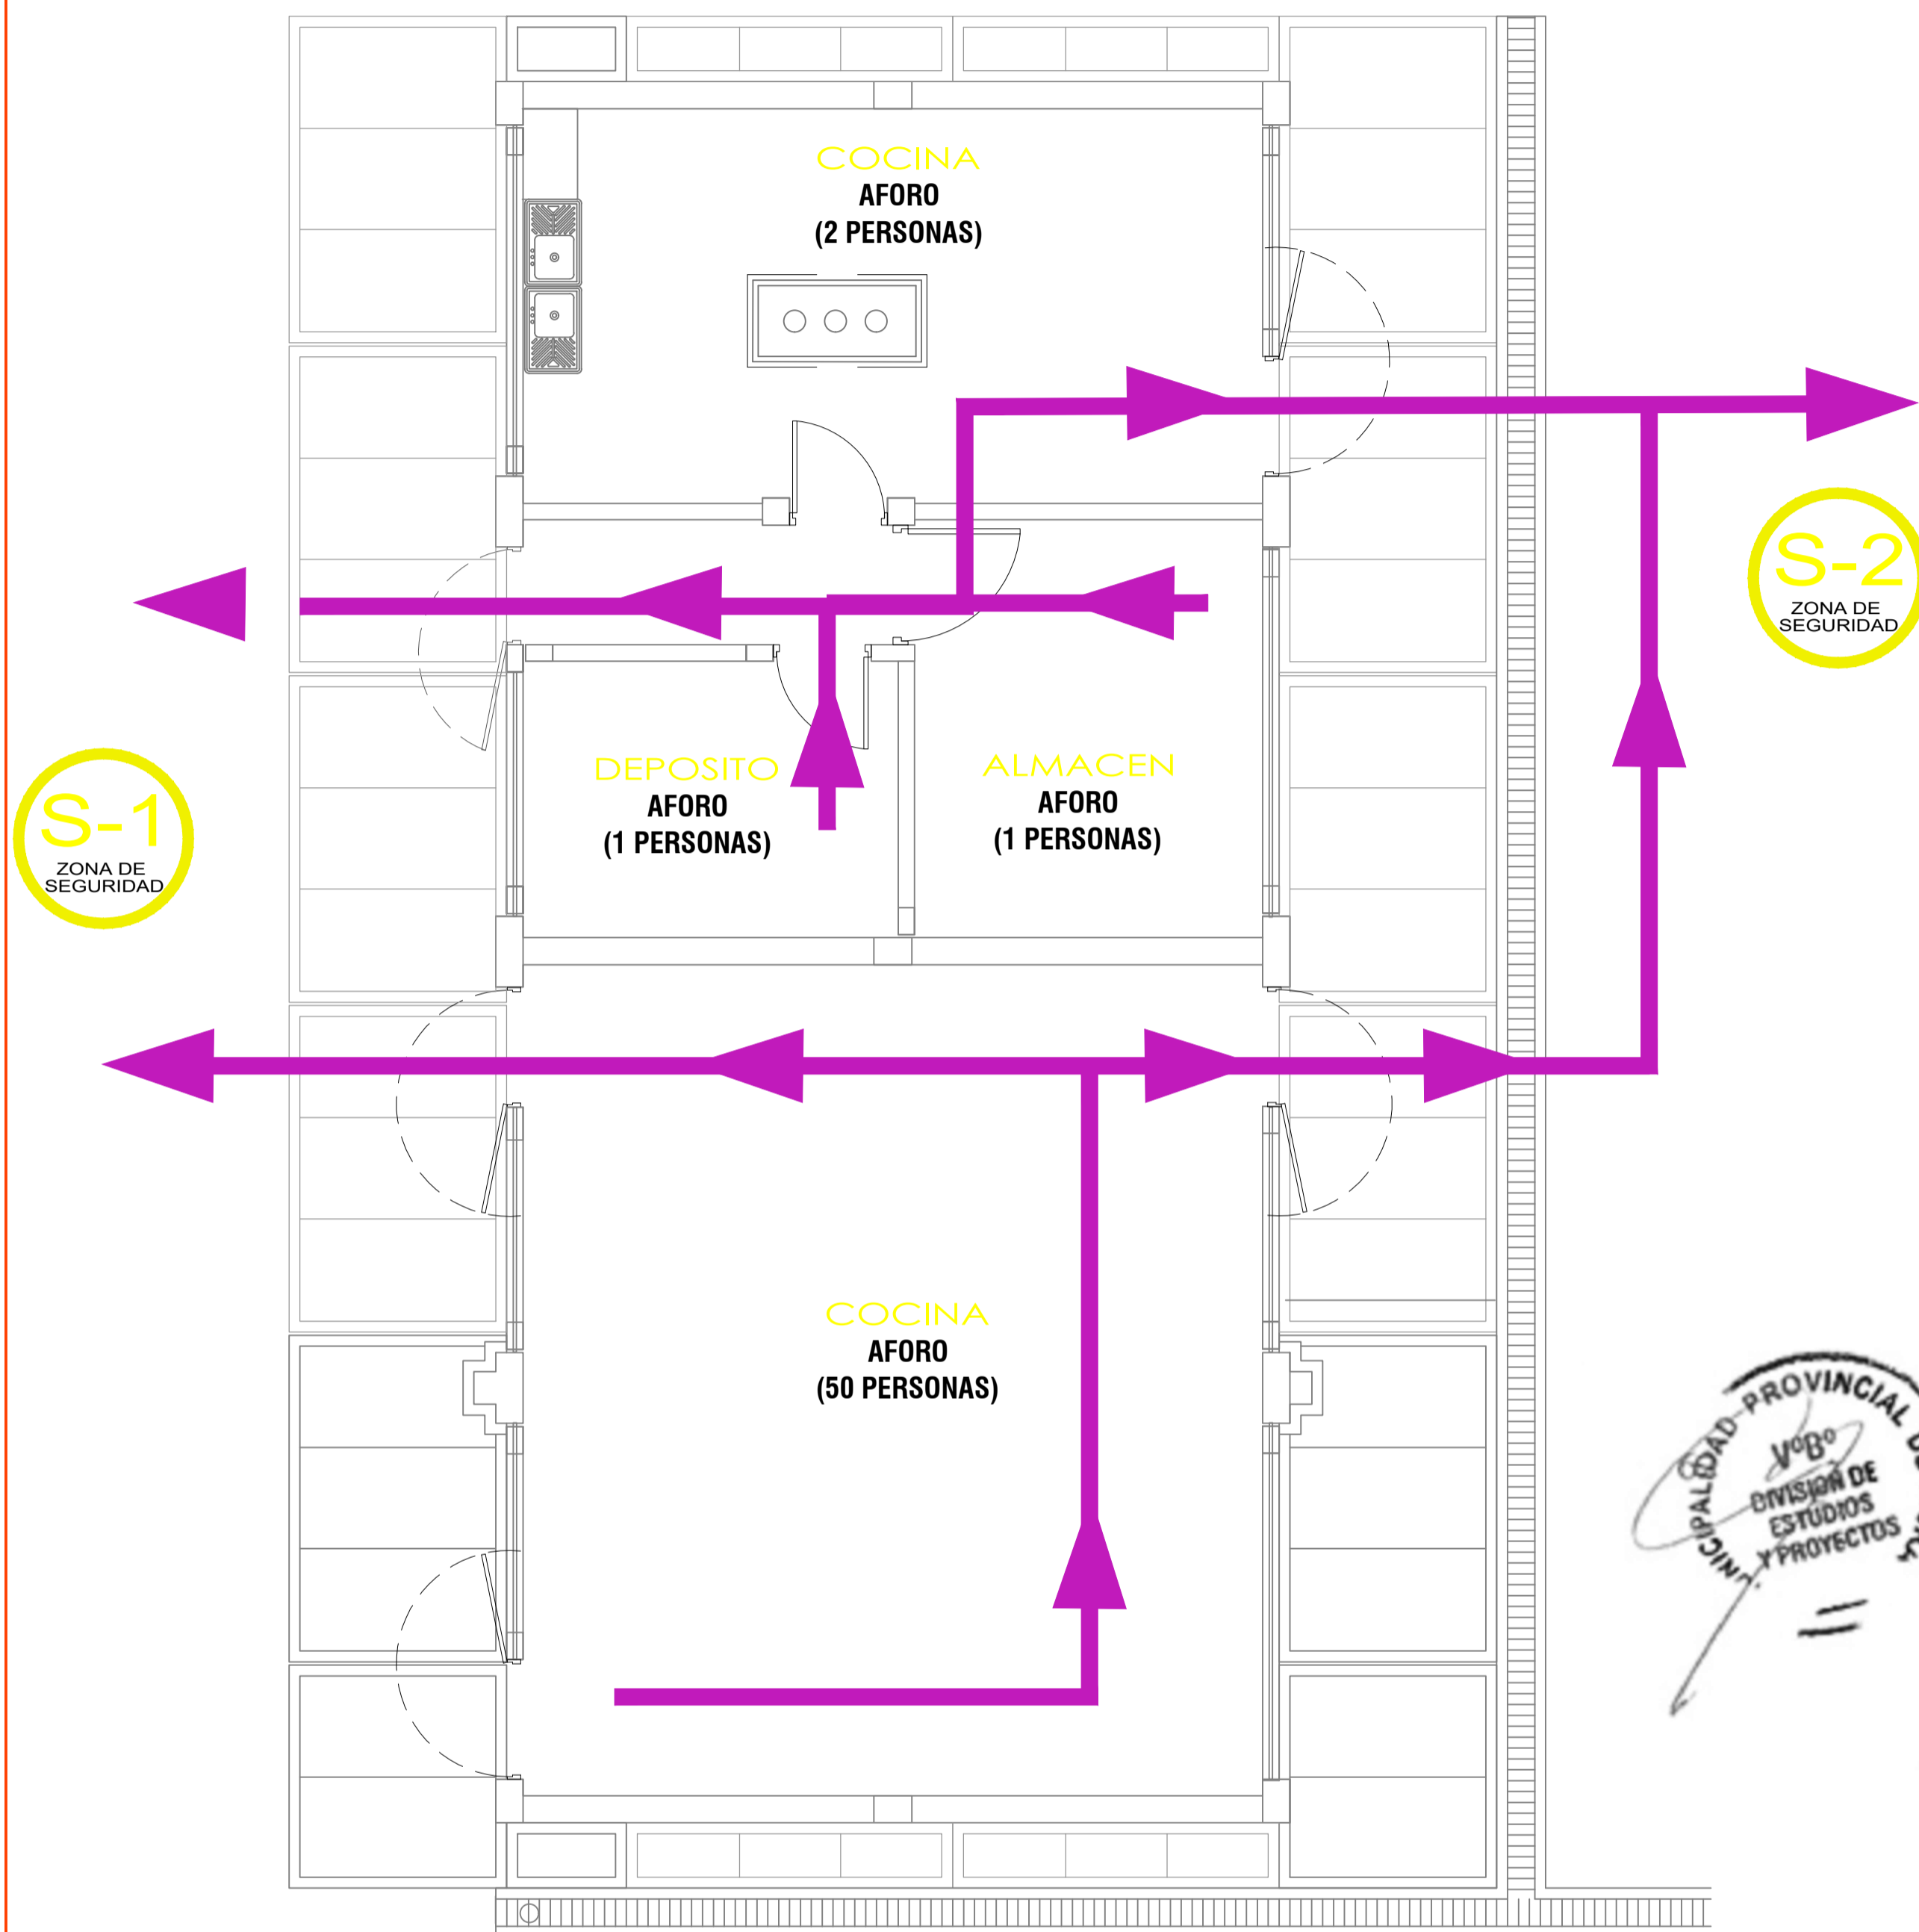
COCINA
AFORO
(2 PERSONAS)

S-2
ZONA DE SEGURIDAD

DEPOSITO
AFORO
(1 PERSONAS)

ALMACEN
AFORO
(1 PERSONAS)

S-1
ZONA DE SEGURIDAD

COCINA
AFORO
(50 PERSONAS)

MUNICIPALIDAD PROVINCIAL DE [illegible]
VºBº
DIVISION DE ESTUDIOS Y PROYECTOS